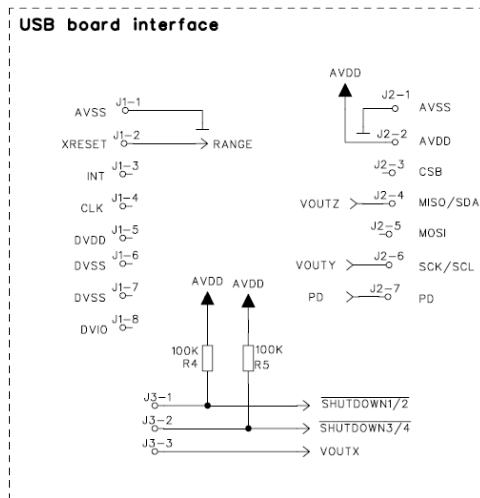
USB board interface

AVSS J1-1
XRESET J1-2 RANGE
INT J1-3
CLK J1-4
DVDD J1-5
DVSS J1-6
DVSS J1-7
DVIO J1-8

AVDD
J2-1 AVSS
J2-2 AVDD
J2-3 CSB
VOUTZ J2-4 MISO/SDA
J2-5 MOSI
VOUTY J2-6 SCK/SCL
PD J2-7 PD

AVDD AVDD
100K R4
100K R5

J3-1 $\overline{SHUTDOWN1/2}$
J3-2 $\overline{SHUTDOWN3/4}$
J3-3 VOUTX